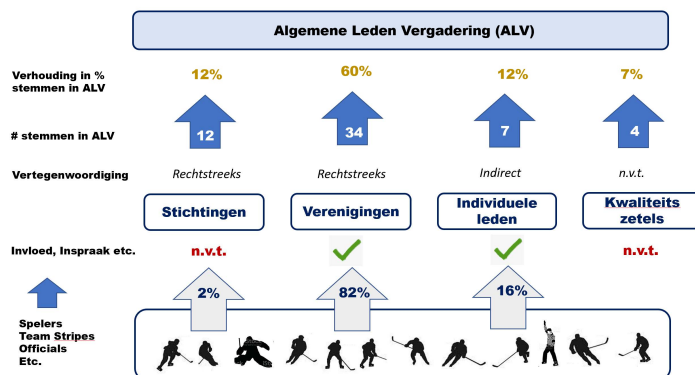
Algemene Leden Vergadering (ALV)

Verhouding in % stemmen in ALV

12%

60%

12%

7%

# stemmen in ALV

12

34

7

4

Vertegenwoordiging

Rechtstreeks

Rechtstreeks

Indirect

n.v.t.

Stichtingen

Verenigingen

Individuele leden

Kwaliteits zetels

Invloed, Inspraak etc.

n.v.t.

n.v.t.

2%

82%

16%

Spelers
Team Stripes
Officials
Etc.